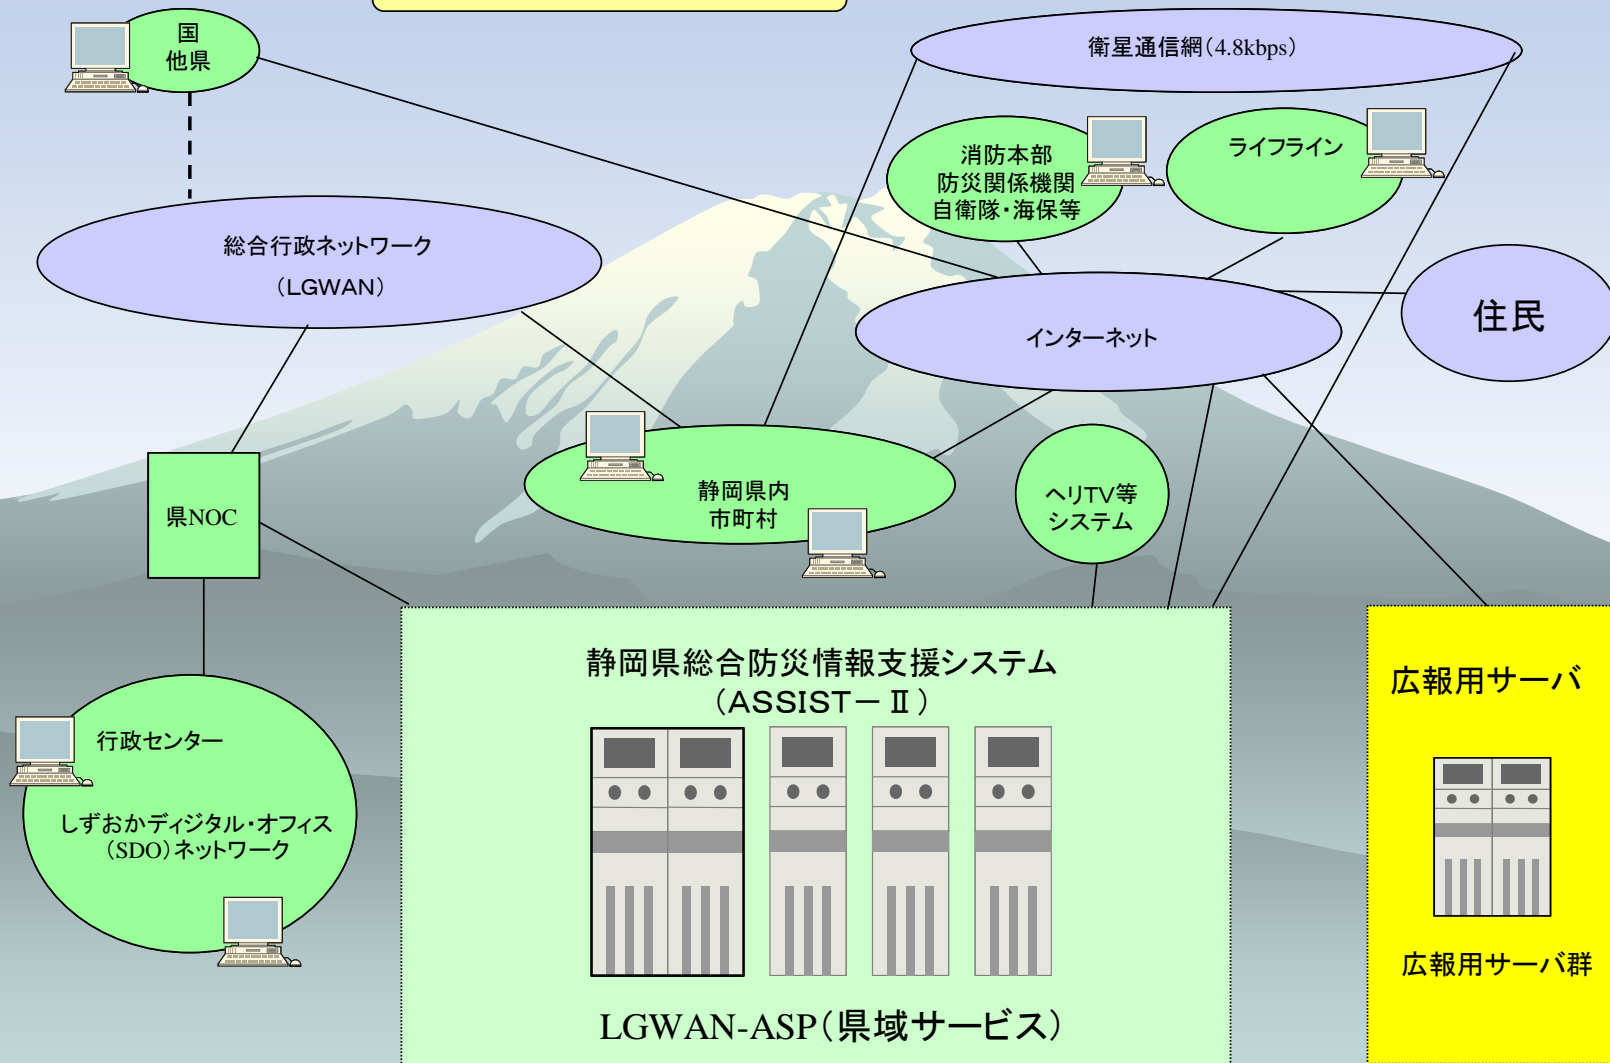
国
他県

衛星通信網(4.8kbps)

消防本部
防災関係機関
自衛隊・海保等

ライフライン

総合行政ネットワーク
(LGWAN)

インターネット

住民

県NOC

静岡県内
市町村

ヘリTV等
システム

静岡県総合防災情報支援システム
(ASSIST－Ⅱ)

広報用サーバ

行政センター

しずおかディジタル・オフィス
(SDO)ネットワーク

広報用サーバ群

LGWAN-ASP(県域サービス)